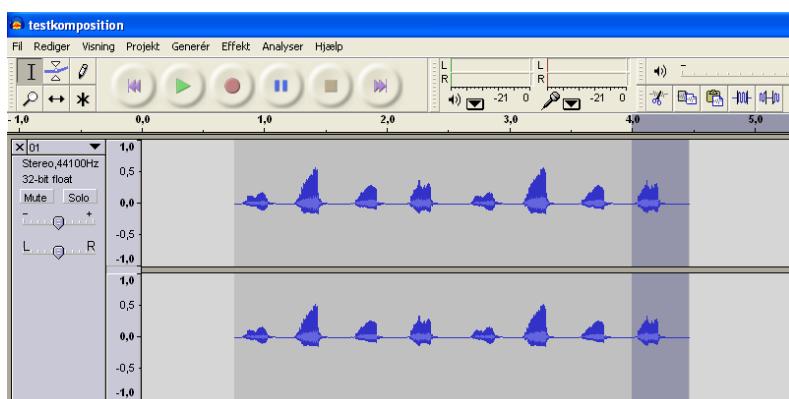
testkomposition

Fil Rediger Visning Projekt Generér Effekt Analyser Hjælp

L
R
L
R
-21 0
-21 0

-1,0 0,0 1,0 2,0 3,0 4,0 5,0

× 01
Stereo, 44100Hz
32-bit float
Mute Solo
- +
L R

1,0
0,5
0,0
-0,5
-1,0
1,0
0,5
0,0
-0,5
-1,0